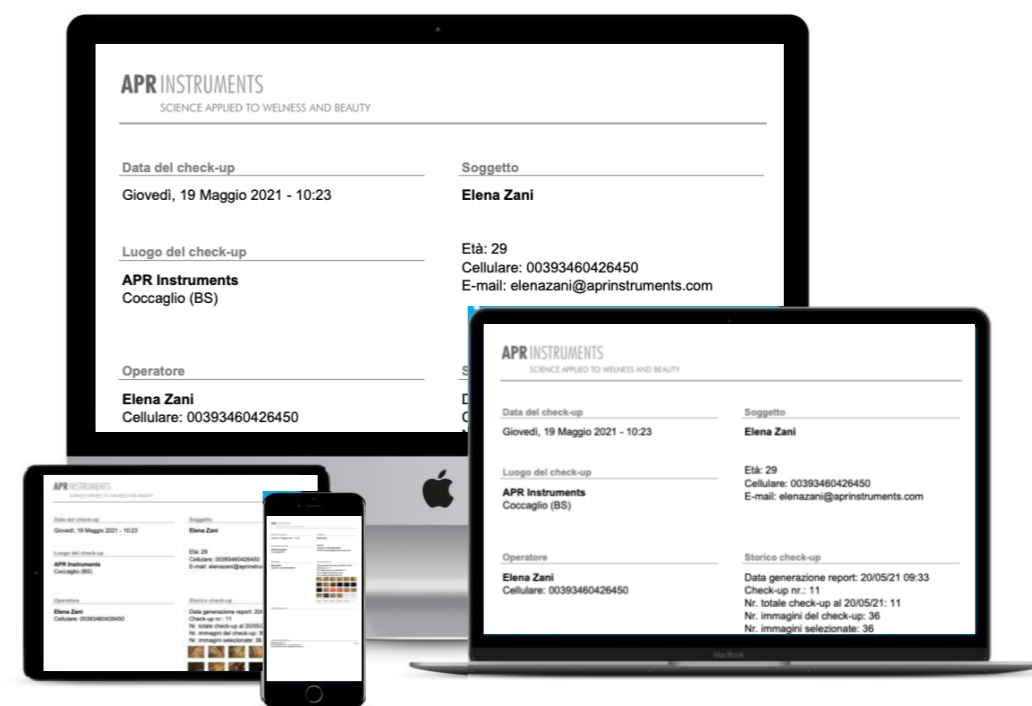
APR INSTRUMENTS
SCIENCE APPLIED TO WELNESS AND BEAUTY

Data del check-up
Giovedì, 19 Maggio 2021 - 10:23

Soggetto
Elena Zani

Luogo del check-up
APR Instruments
Coccaglio (BS)

Età: 29
Cellulare: 00393460426450
E-mail: elenazani@aprinstruments.com

Operatore
Elena Zani
Cellulare: 00393460426450

APR INSTRUMENTS
SCIENCE APPLIED TO WELNESS AND BEAUTY

Data del check-up
Giovedì, 19 Maggio 2021 - 10:23

Soggetto
Elena Zani

Luogo del check-up
APR Instruments
Coccaglio (BS)

Età: 29
Cellulare: 00393460426450
E-mail: elenazani@aprinstruments.com

Operatore
Elena Zani
Cellulare: 00393460426450

Storico check-up
Data generazione report: 20/05/21 09:33
Check-up nr.: 11
Nr. totale check-up al 20/05/21: 11
Nr. immagini del check-up: 36
Nr. immagini selezionate: 36

MacBook

APR INSTRUMENTS
SCIENCE APPLIED TO WELNESS AND BEAUTY

Data del check-up
Giovedì, 19 Maggio 2021 - 10:23

Soggetto
Elena Zani

Luogo del check-up
APR Instruments
Coccaglio (BS)

Età: 29
Cellulare: 00393460426450
E-mail: elenazani@aprinstru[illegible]

Operatore
Elena Zani
Cellulare: 00393460426450

Storico check-up
Data generazione report: 20/0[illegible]
Check-up nr.: 11
Nr. totale check-up al 20/05/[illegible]
Nr. immagini del check-up: 3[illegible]
Nr. immagini selezionate: 36